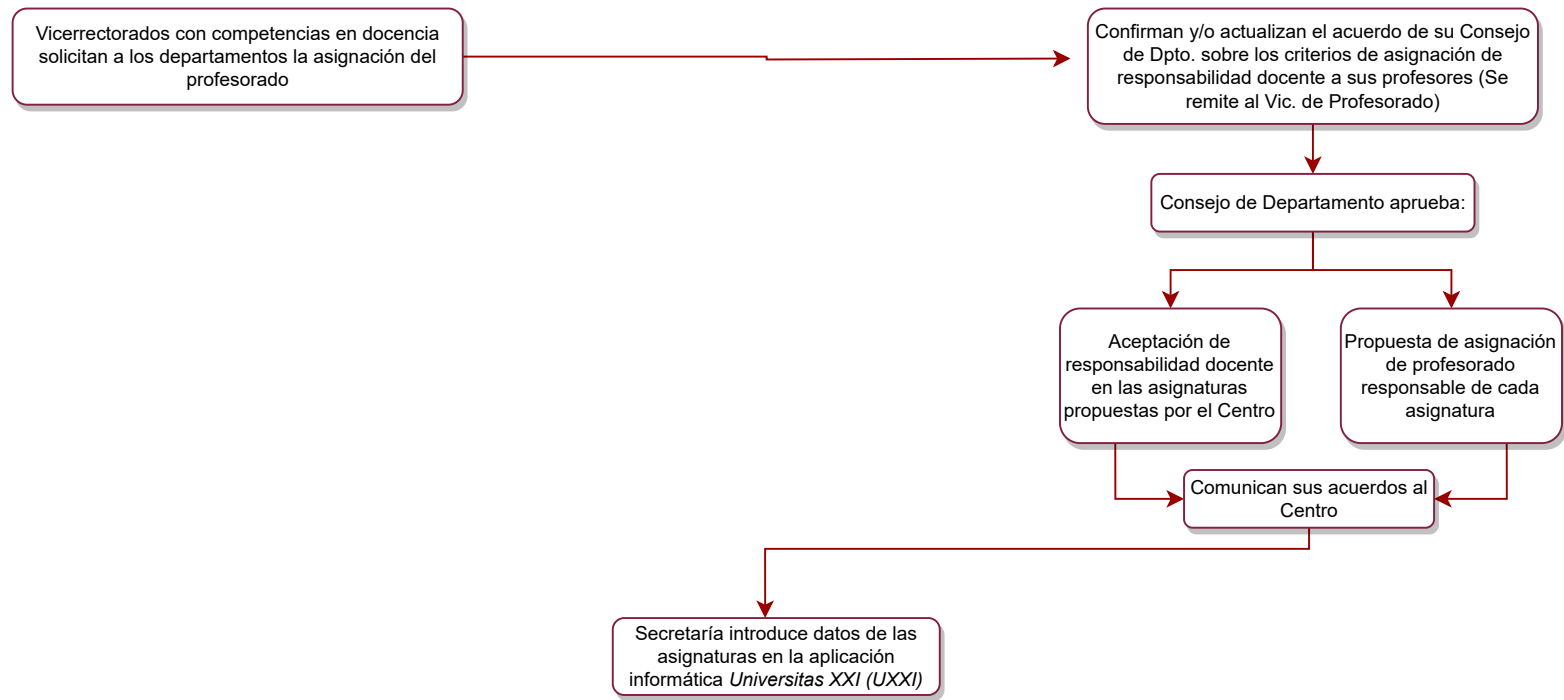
Vicerrectorados con competencias en docencia solicitan a los departamentos la asignación del profesorado

Confirman y/o actualizan el acuerdo de su Consejo de Dpto. sobre los criterios de asignación de responsabilidad docente a sus profesores (Se remite al Vic. de Profesorado)

Consejo de Departamento aprueba:

Aceptación de responsabilidad docente en las asignaturas propuestas por el Centro

Propuesta de asignación de profesorado responsable de cada asignatura

Comunican sus acuerdos al Centro

Secretaría introduce datos de las asignaturas en la aplicación informática Universitas XXI (UXXI)